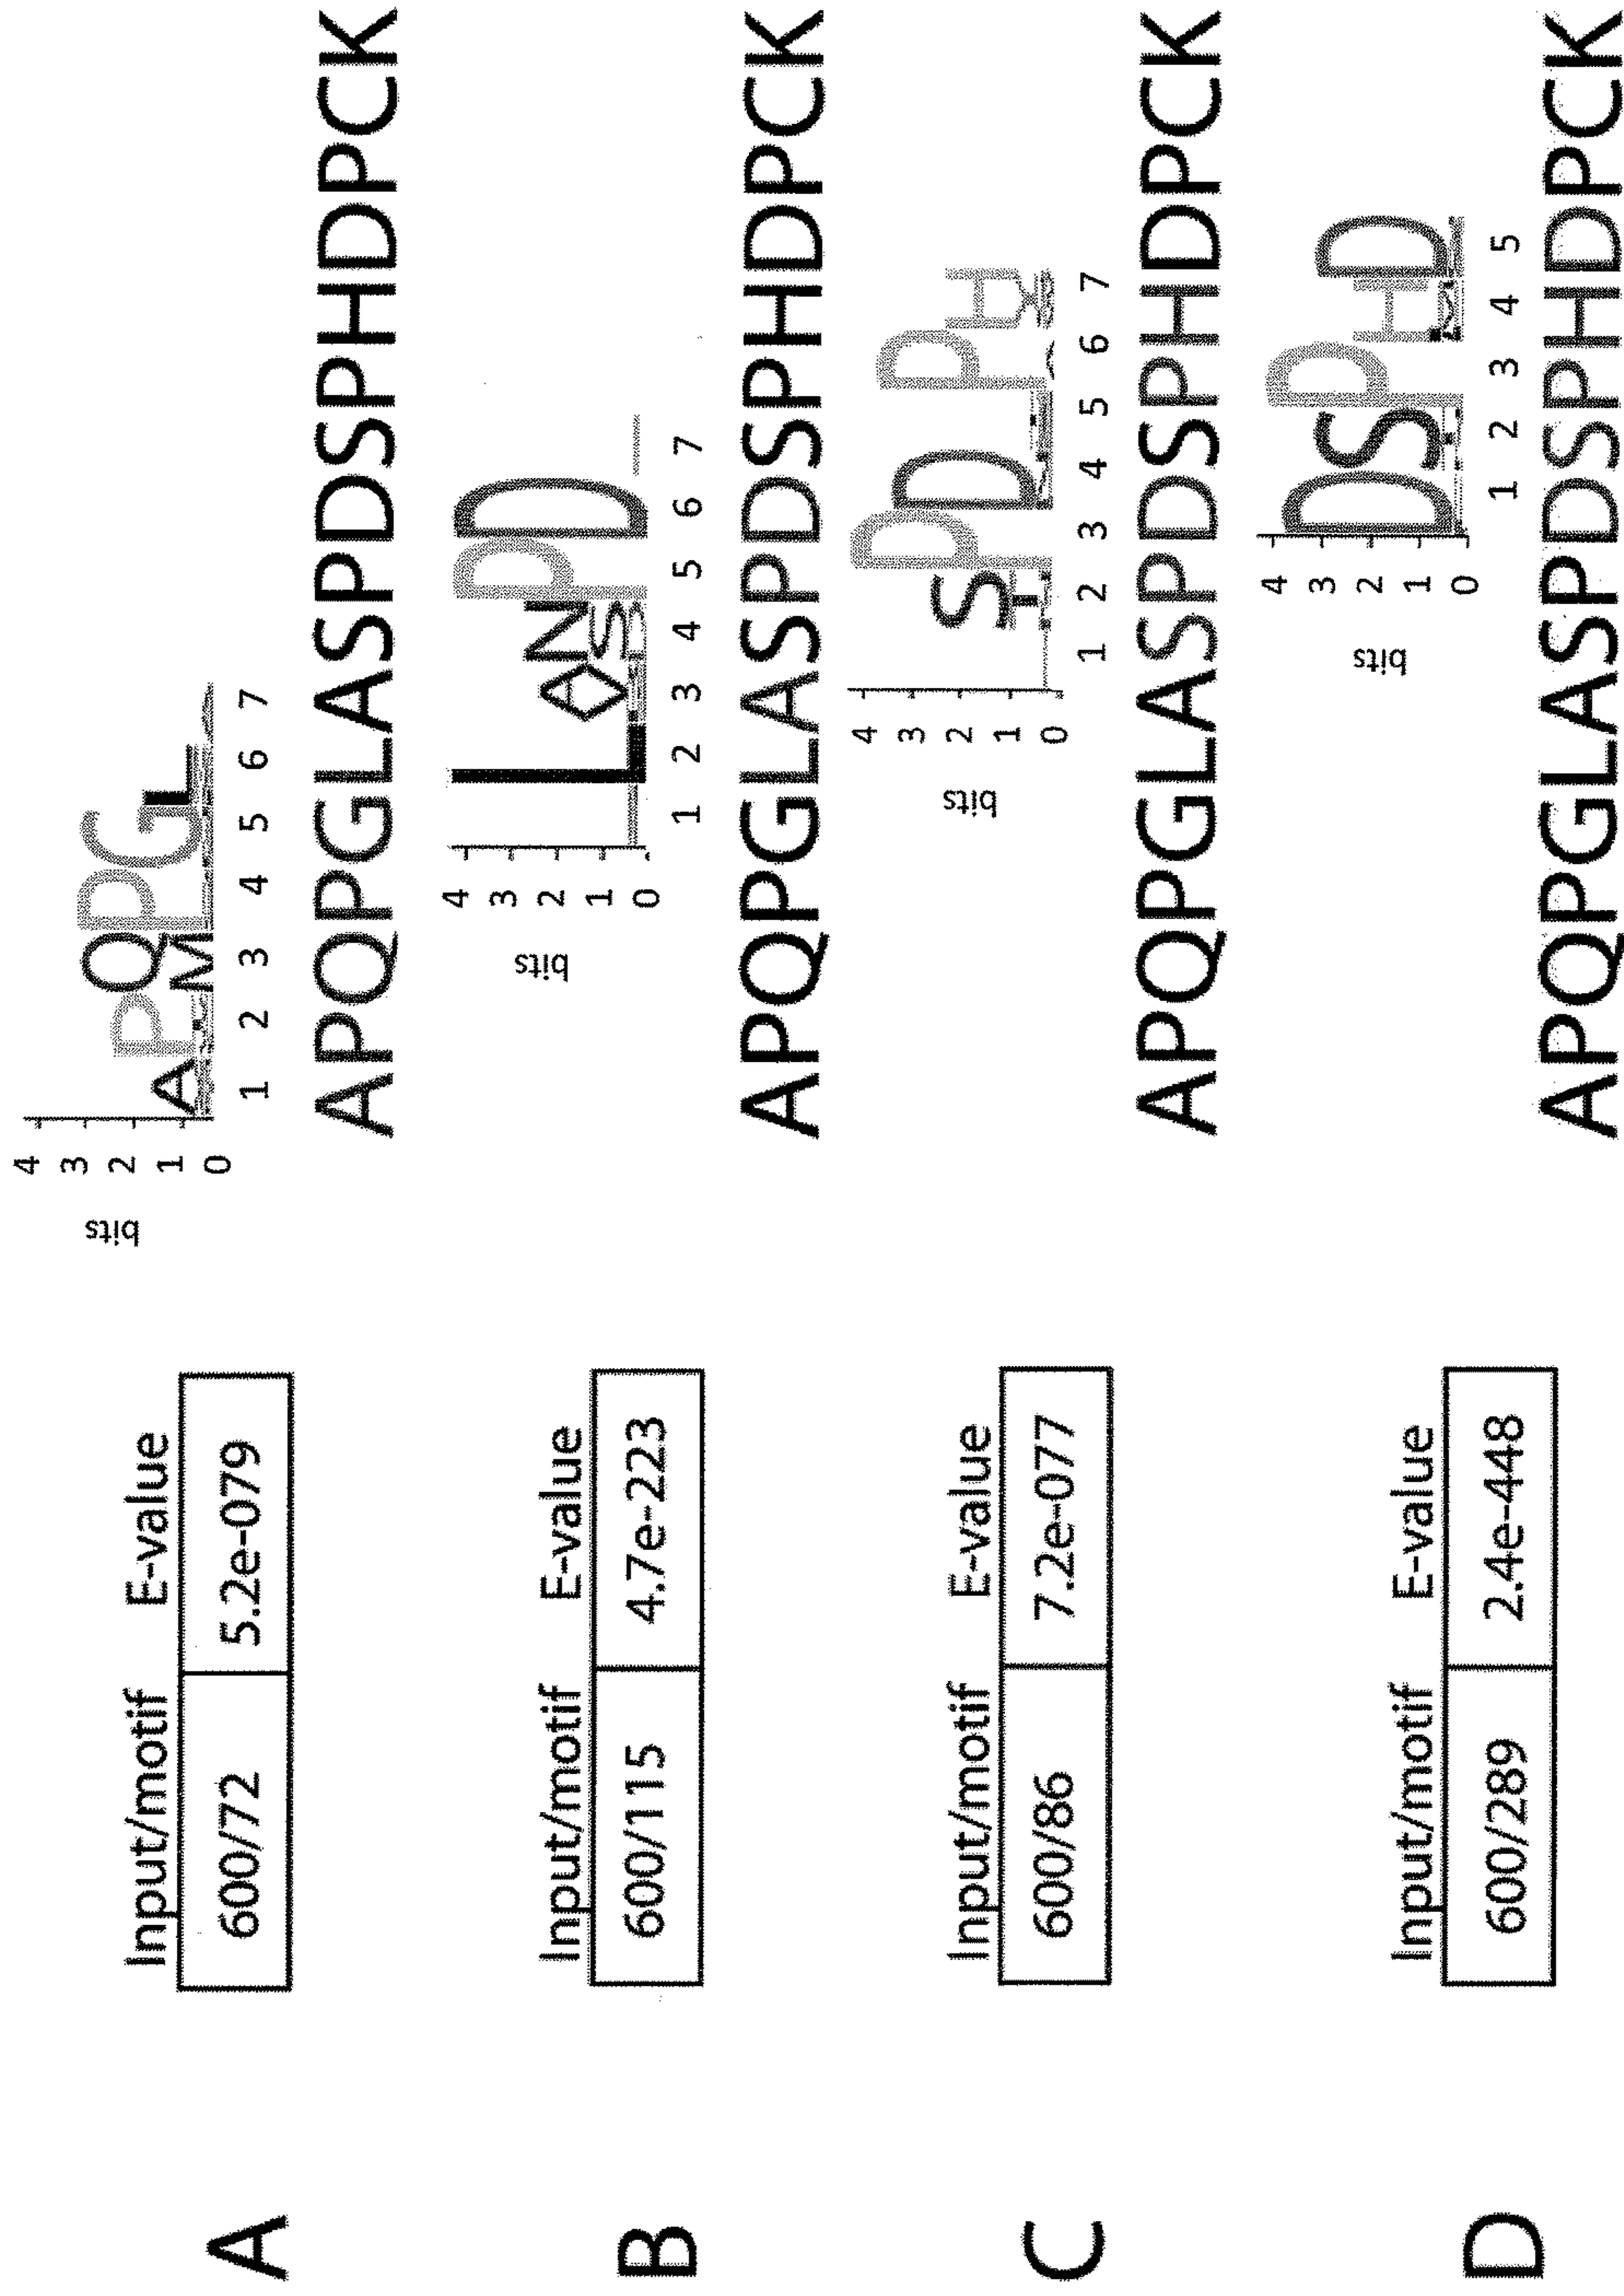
A

| Input/motif | E-value |
|---|---|
| 600/72 | 5.2e-079 |

bits
4 3 2 1 0
1 2 3 4 5 6 7
APQGLASPDSPHDPCK

B

| Input/motif | E-value |
|---|---|
| 600/115 | 4.7e-223 |

bits
4 3 2 1 0
1 2 3 4 5 6 7
APQGLASPDSPHDPCK

C

| Input/motif | E-value |
|---|---|
| 600/86 | 7.2e-077 |

bits
4 3 2 1 0
1 2 3 4 5 6 7
APQGLASPDSPHDPCK

D

| Input/motif | E-value |
|---|---|
| 600/289 | 2.4e-448 |

bits
4 3 2 1 0
1 2 3 4 5
APQGLASPDSPHDPCK